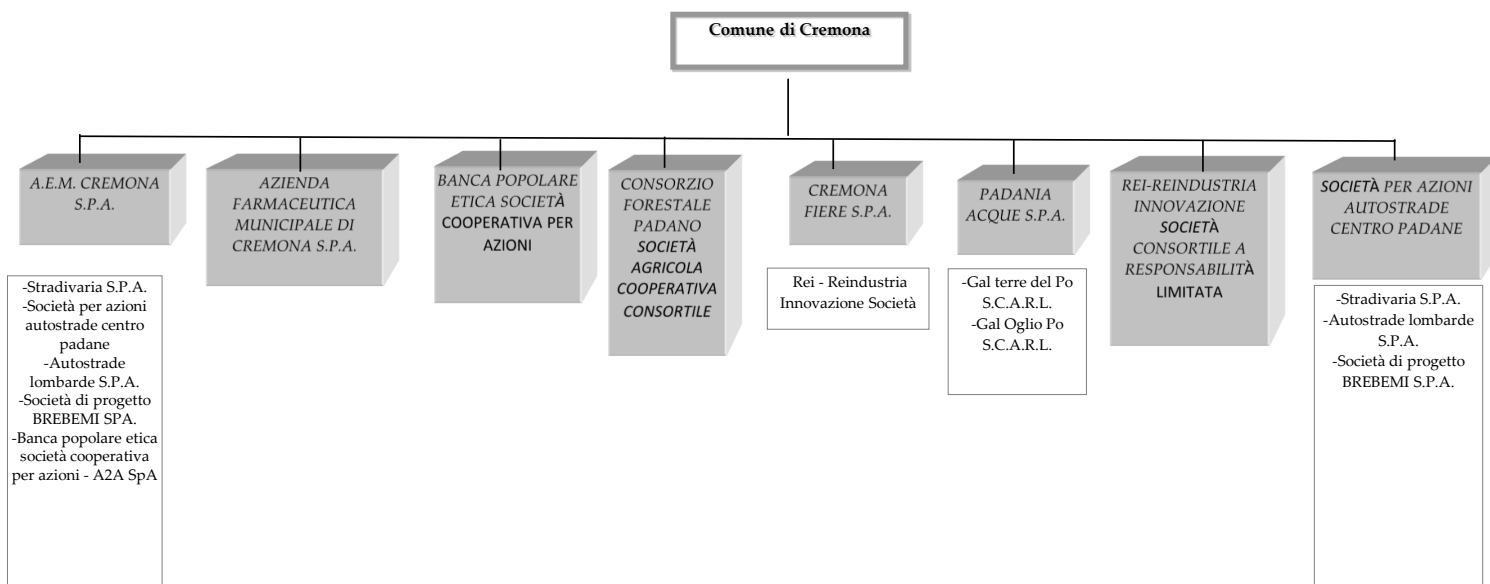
Comune di Cremona

A.E.M. CREMONA S.P.A.

-Stradivaria S.P.A.
-Società per azioni autostrade centro padane
-Autostrade lombarde S.P.A.
-Società di progetto BREBEMI SPA.
-Banca popolare etica società cooperativa per azioni - A2A SpA

AZIENDA FARMACEUTICA MUNICIPALE DI CREMONA S.P.A.

BANCA POPOLARE ETICA SOCIETÀ COOPERATIVA PER AZIONI

CONSORZIO FORESTALE PADANO SOCIETÀ AGRICOLA COOPERATIVA CONSORTILE

CREMONA FIERE S.P.A.

Rei - Reindustria Innovazione Società

PADANIA ACQUE S.P.A.

-Gal terre del Po S.C.A.R.L.
-Gal Oglio Po S.C.A.R.L.

REI-REINDUSTRIA INNOVAZIONE SOCIETÀ CONSORTILE A RESPONSABILITÀ LIMITATA

SOCIETÀ PER AZIONI AUTOSTRADE CENTRO PADANE

-Stradivaria S.P.A.
-Autostrade lombarde S.P.A.
-Società di progetto BREBEMI S.P.A.